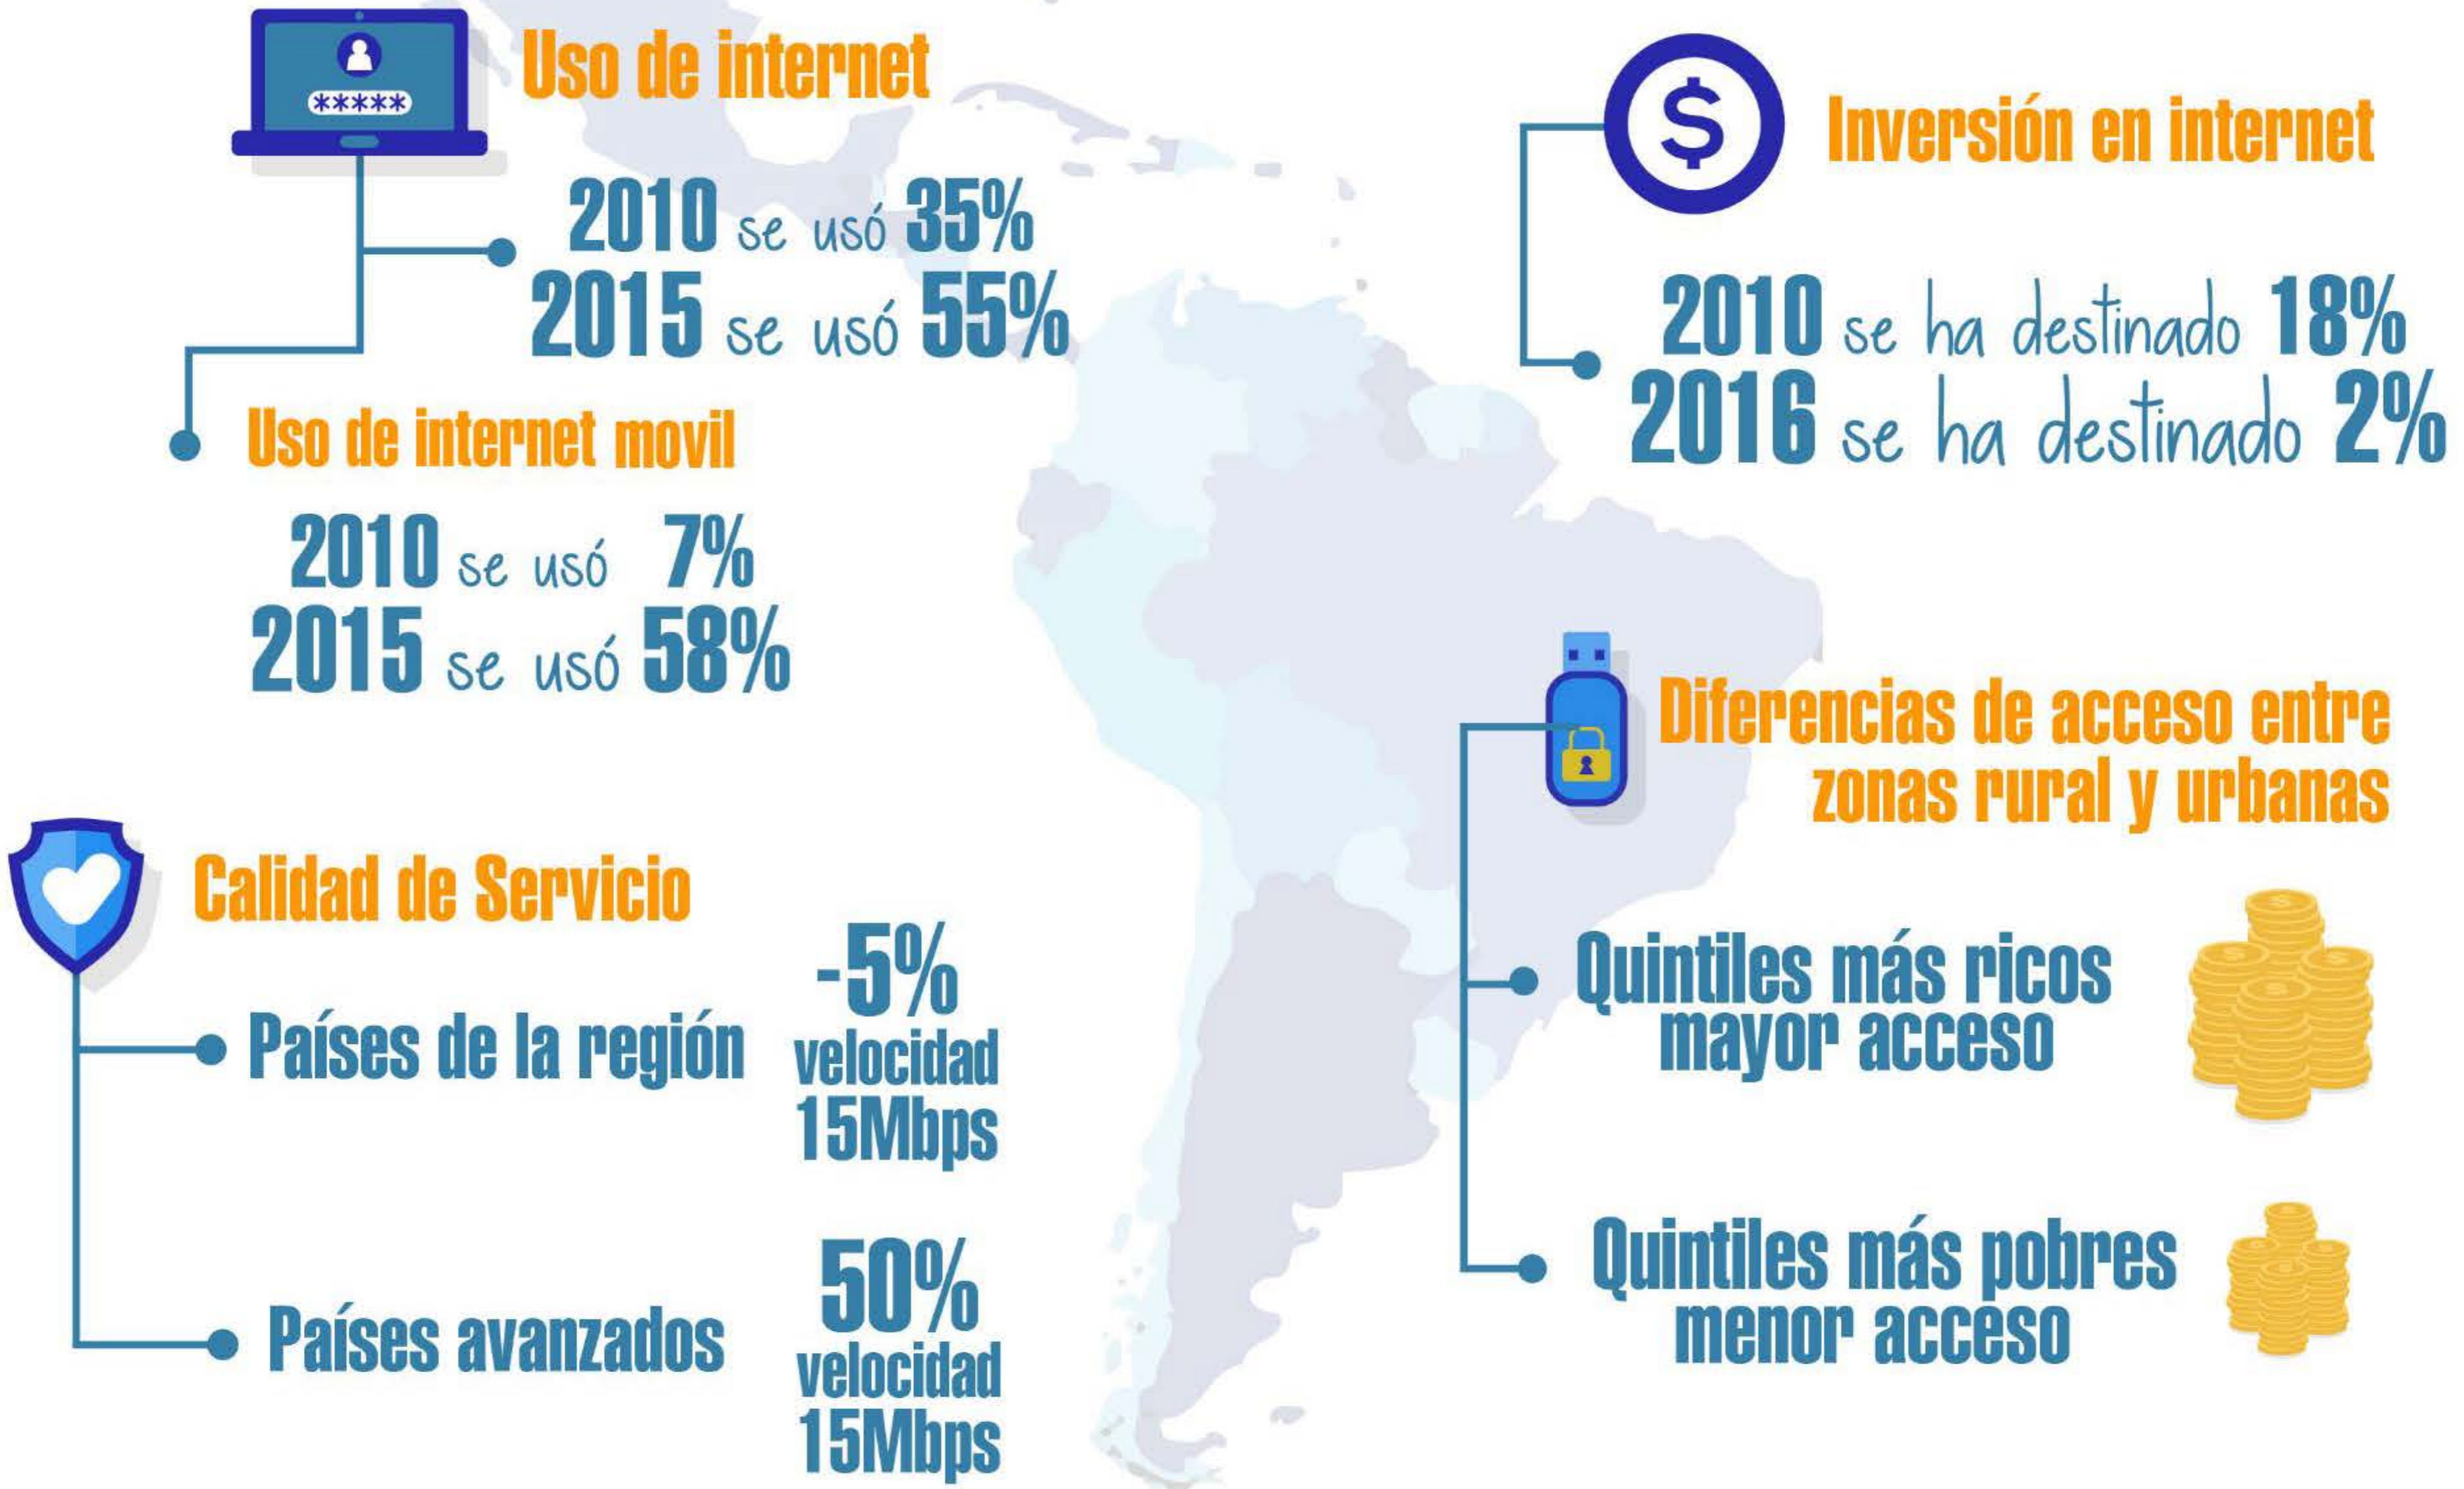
*****

Uso de internet

2010 se usó 35%
2015 se usó 55%

Uso de internet movil

2010 se usó 7%
2015 se usó 58%

Inversión en internet

2010 se ha destinado 18%
2016 se ha destinado 2%

Diferencias de acceso entre zonas rural y urbanas

Quintiles más ricos mayor acceso

Quintiles más pobres menor acceso

Calidad de Servicio

Países de la región -5% velocidad 15Mbps

Países avanzados 50% velocidad 15Mbps